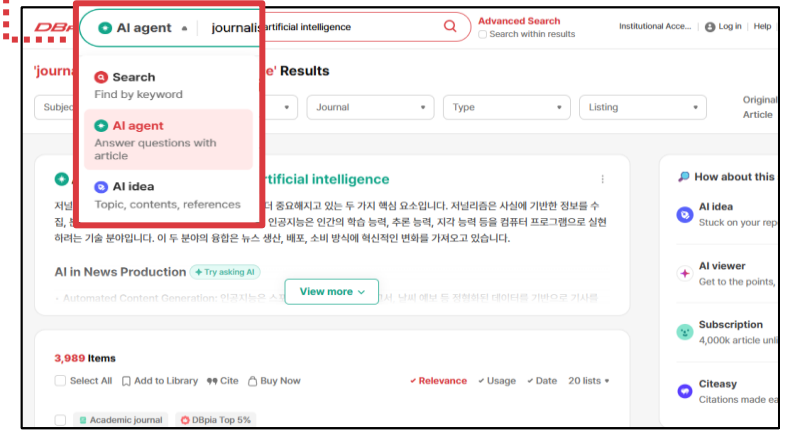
DB

AI agent

journalis artificial intelligence

Advanced Search

Search within results

Institutional Acce...

Log in

Help

'journa e' Results

Subjec

Journal

Type

Listing

Original Article

Search
Find by keyword

AI agent
Answer questions with article

AI idea
Topic, contents, references

rtificial intelligence

저널 더 중요해지고 있는 두 가지 핵심 요소입니다. 저널리즘은 사실에 기반한 정보를 수집, 인공지능은 인간의 학습 능력, 추론 능력, 지각 능력 등을 컴퓨터 프로그램으로 실현하려는 기술 분야입니다. 이 두 분야의 융합은 뉴스 생산, 배포, 소비 방식에 혁신적인 변화를 가져오고 있습니다.

AI in News Production

Try asking AI

Automated Content Generation: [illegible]

View more

How about this

AI idea
Stuck on your re

AI viewer
Get to the points,

Subscription
4,000k article unl

Citeasy
Citations made ea

3,989 Items

Select All

Add to Library

Cite

Buy Now

Relevance

Usage

Date

20 lists

Academic journal

DBpia Top 5%